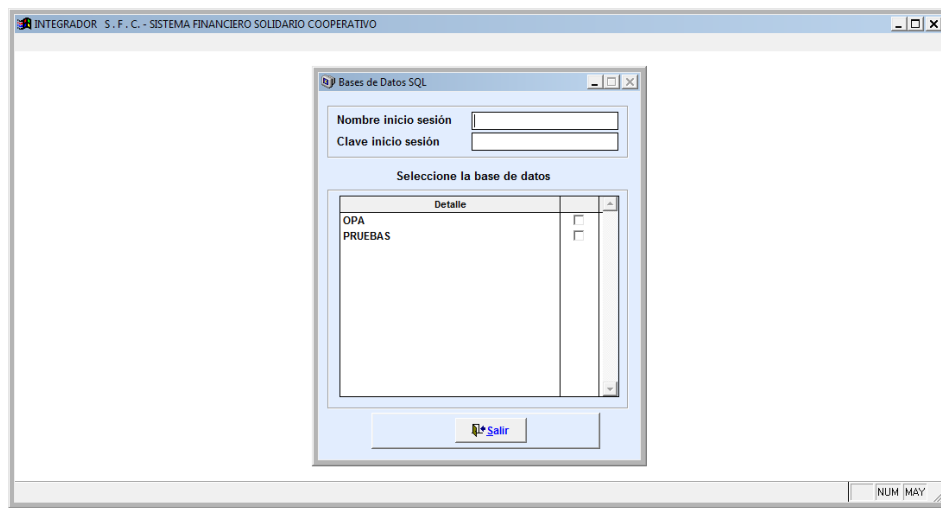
INTEGRADOR S. F. C. - SISTEMA FINANCIERO SOLIDARIO COOPERATIVO

Bases de Datos SQL

Nombre inicio sesión

Clave inicio sesión

Seleccione la base de datos

| Detalle | |
|---|---|
| OPA | ☐ |
| PRUEBAS | ☐ |

Salir

NUM MAY